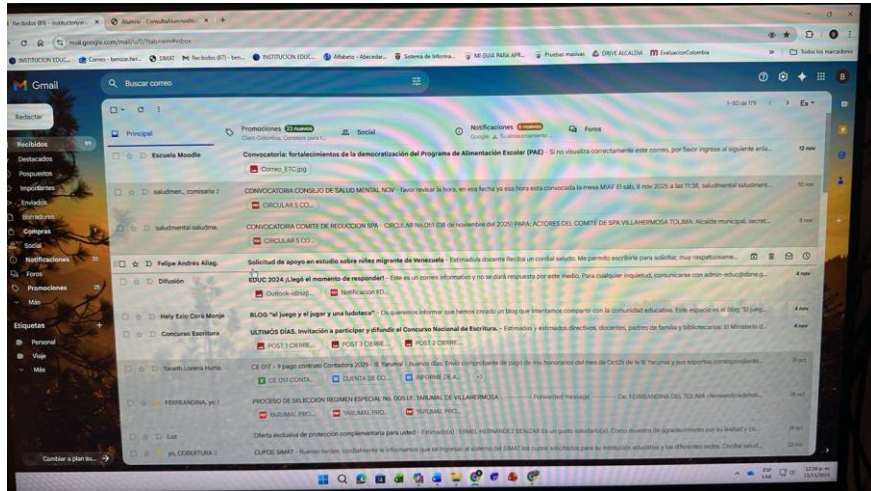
Recibidos (89) - institucion... × | Alumno - ConsultaAlumnosNo... × | +

mail.google.com/mail/u/0/?tab=rm#inbox

INSTITUCION EDUC... | Correo - benzaher... | SIMAT | Recibidos (87) - ben... | INSTITUCION EDUC... | Alfabeto - Abecedar... | Sistema de Informa... | MI GUIA PARA APR... | Pruebas masivas | DRIVE ALCALDIA | EvaluacionColombia | Todos los marcadores

Gmail | Buscar correo

Redactar

Recibidos 89
Destacados
Pospuestos
Importantes
Enviados
Borradores
Compras
Social
Notificaciones
Foros
Promociones
Más

Etiquetas +
Personal
Viaje
Más

Cambiar a plan su...

1-50 de 179

Principal | Promociones 23 nuevos | Social | Notificaciones 6 nuevos | Foros

Escuela Moodle | Convocatoria: fortalecimientos de la democratización del Programa de Alimentación Escolar (PAE) - Si no visualiza correctamente este correo, por favor ingrese al siguiente enla... | 12 nov
Correo_ETC.jpg

saludmen., comisaria 2 | CONVOCATORIA CONSEJO DE SALUD MENTAL NOV - favor revisar la hora, en esta fecha ya esa hora esta convocada la mesa MIAF El sáb, 8 nov 2025 a las 11:38, saludmental saludment... | 10 nov
CIRCULAR S CO...

saludmental saludme. | CONVOCATORIA COMITE DE REDUCCION SPA - CIRCULAR No.051 (08 de noviembre del 2025) PARA: ACTORES DEL COMITE DE SPA VILLAHERMOSA TOLIMA: Alcalde municipal, secret... | 8 nov
CIRCULAR S CO...

Felipe Andrés Aliag. | Solicitud de apoyo en estudio sobre niñez migrante de Venezuela - Estimado/a docente Reciba un cordial saludo. Me permito escribirle para solicitar, muy respetuosame...

Difusión | EDUC 2024 ¡Llegó el momento de responder! - Este es un correo informativo y no se dará respuesta por este medio. Para cualquier inquietud, comunícarse con admin-educ@dane.g... | 4 nov
Outlook-strcz... | Notificación ED...

Hely Ezio Cora Monje | BLOG "el juego y el jugar y una ludoteca" - Os queremos informar que hemos creado un blog que intentamos compartir con la comunidad educativa. Este espacio es el blog "El jueg... | 4 nov

Concurso Escritura | ULTIMOS DÍAS. Invitación a participar y difundir el Concurso Nacional de Escritura. - Estimadas y estimados directivos, docentes, padres de familia y bibliotecarias: El Ministerio d... | 4 nov
POST 1 CIERRE... | POST 3 CIERRE... | POST 2 CIERRE...

Yaneth Lorena Hurta. | CE 017 - 9 pago contrato Contadora 2025 - IE Yarumal - Buenos días: Envío comprobante de pago de mis honorarios del mes de Oct25 de la IE Yarumal y sus soportes correspondiente... | 31 oct
CE 017 CONTA... | CUENTA DE CO... | INFORME DE A... | +2

FERREANDINA, yo 2 | PROCESO DE SELECCION REGIMEN ESPECIAL No. 005 I.E. YARUMAL DE VILLAHERMOSA ---------- Forwarded message --------- De: FERREANDINA DEL TOLIMA <ferreandinadeltol... | 28 oct
YARUMAL PRO... | YARUMAL PRO... | YARUMAL PRO...

Luz | Oferta exclusiva de protección complementaria para usted - Estimado(a) EISMEL HERNANDEZ BENZAR Es un gusto saludarlo(a). Como muestra de agradecimiento por su lealtad y co... | 28 oct

yo, COBERTURA 2 | CUPOS SIMAT - Buenas tardes, cordialmente le informamos que se ingresan al sistema del SIMAT los cupos solicitados para su institución educativa y las diferentes sedes. Cordial salud... | 22 oct

ESP LAA | 12:26 p. m. 13/11/2025